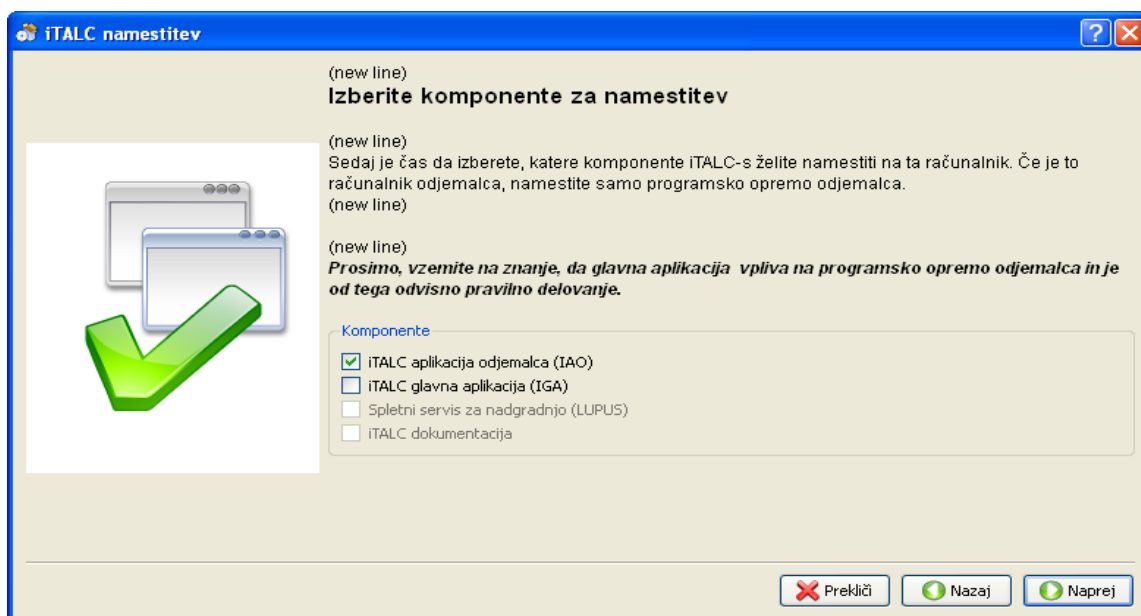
iTALC namestitev

(new line)
**Izberite komponente za namestitev**

(new line)
Sedaj je čas da izberete, katere komponente iTALC-s želite namestiti na ta računalnik. Če je to računalnik odjemalca, namestite samo programsko opremo odjemalca.
(new line)

(new line)
***Prosimo, vzemite na znanje, da glavna aplikacija vpliva na programsko opremo odjemalca in je od tega odvisno pravilno delovanje.***

Komponente
☑ iTALC aplikacija odjemalca (IAO)
☐ iTALC glavna aplikacija (IGA)
☐ Spletni servis za nadgradnjo (LUPUS)
☐ iTALC dokumentacija

Prekliči
Nazaj
Naprej